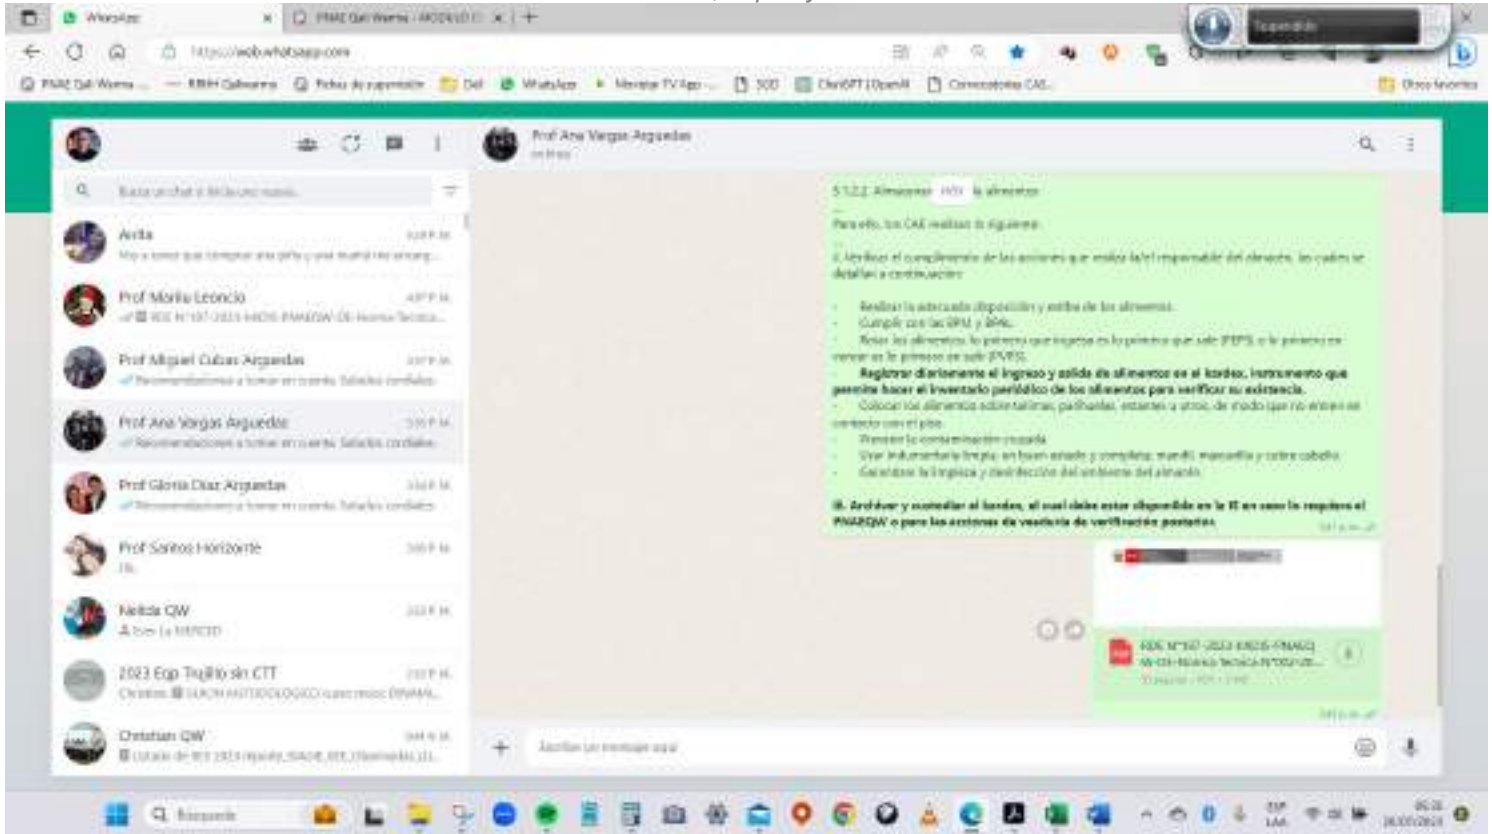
WhatsApp
PNAE Qali Warma - MODELO
https://web.whatsapp.com
PNAE Qali Warma
RRHH Qaliwarma
Fichas de supervisión
Qali
WhatsApp
Movistar TV App
SOD
ChatGPT | OpenAI
Convocatorias CAS
Otros favoritos
Suspendido

Busca un chat o inicia uno nuevo.

Anita
Prof Marilu Leoncio
RDE N°197-2023-MIDIS-PNAEQW-DE-Norma-Tecnica...
Prof Miguel Cubas Arguedas
Recomendaciones a tomar en cuenta. Saludos cordiales.
Prof Ana Vargas Arguedas
Recomendaciones a tomar en cuenta. Saludos cordiales.
Prof Gloria Diaz Arguedas
Recomendaciones a tomar en cuenta. Saludos cordiales.
Prof Santos Horizonte
Nelida QW
2023 Eqp Trujillo sin CTT
Christian QW

Prof Ana Vargas Arguedas
en línea

5.1.2.2. Almacenar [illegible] los alimentos

Para ello, los CAE realizan lo siguiente:

I. Verificar el cumplimiento de las acciones que realiza la/el responsable del almacén, las cuales se detallan a continuación:

- Realizar la adecuada disposición y estiba de los alimentos.
- Cumplir con las BPM y BPAL.
- Rotar los alimentos: lo primero que ingresa es lo primero que sale (PEPS), o lo primero en vencer es lo primero en salir (PVPS).
- Registrar diariamente el ingreso y salida de alimentos en el kardex, instrumento que permite hacer el inventario periódico de los alimentos para verificar su existencia.
- Colocar los alimentos sobre tarimas, parihuelas, estantes u otros, de modo que no entren en contacto con el piso.
- Prevenir la contaminación cruzada.
- Usar indumentaria limpia, en buen estado y completa: mandil, mascarilla y cubre cabello.
- Garantizar la limpieza y desinfección del ambiente del almacén.

II. Archivar y custodiar el kardex, el cual debe estar disponible en la IE en caso lo requiera el PNAEQW o para las acciones de vesticia de verificación posterior.

RDE N°197-2023-MIDIS-PNAEQW-DE-Norma-Tecnica-N°002-20...

Escribe un mensaje aquí

Búsqueda
ESP LAA